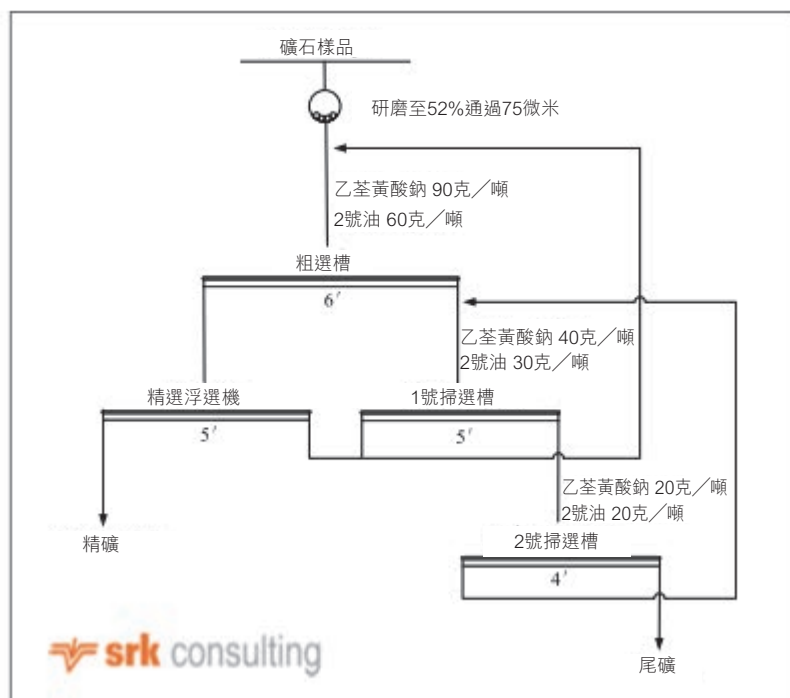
礦石樣品

研磨至52%通過75微米

乙荃黃酸鈉 90克／噸
2號油 60克／噸

粗選槽
6′

乙荃黃酸鈉 40克／噸
2號油 30克／噸

精選浮選機
5′

1號掃選槽
5′

乙荃黃酸鈉 20克／噸
2號油 20克／噸

精礦

2號掃選槽
4′

srk consulting

尾礦